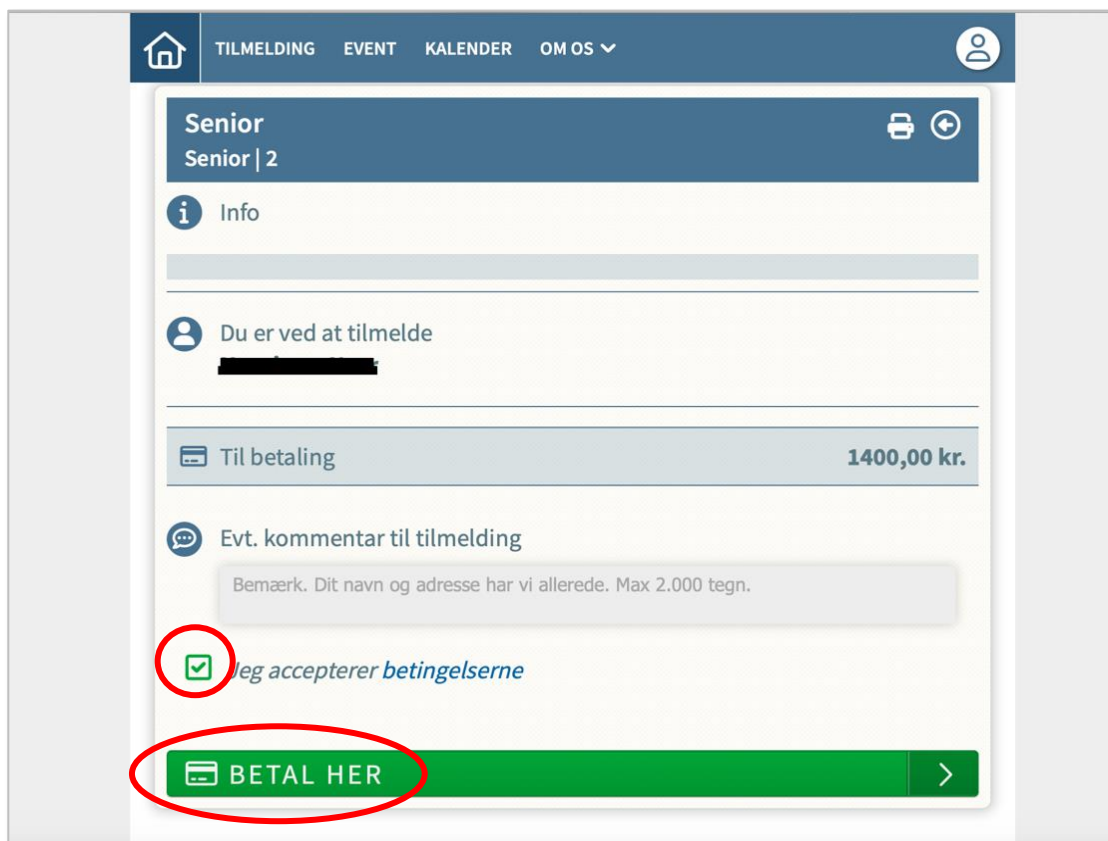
TILMELDING EVENT KALENDER OM OS

Senior
Senior | 2

Info

Du er ved at tilmelde
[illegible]

Til betaling 1400,00 kr.

Evt. kommentar til tilmelding

Bemærk. Dit navn og adresse har vi allerede. Max 2.000 tegn.

Jeg accepterer betingelserne

BETAL HER